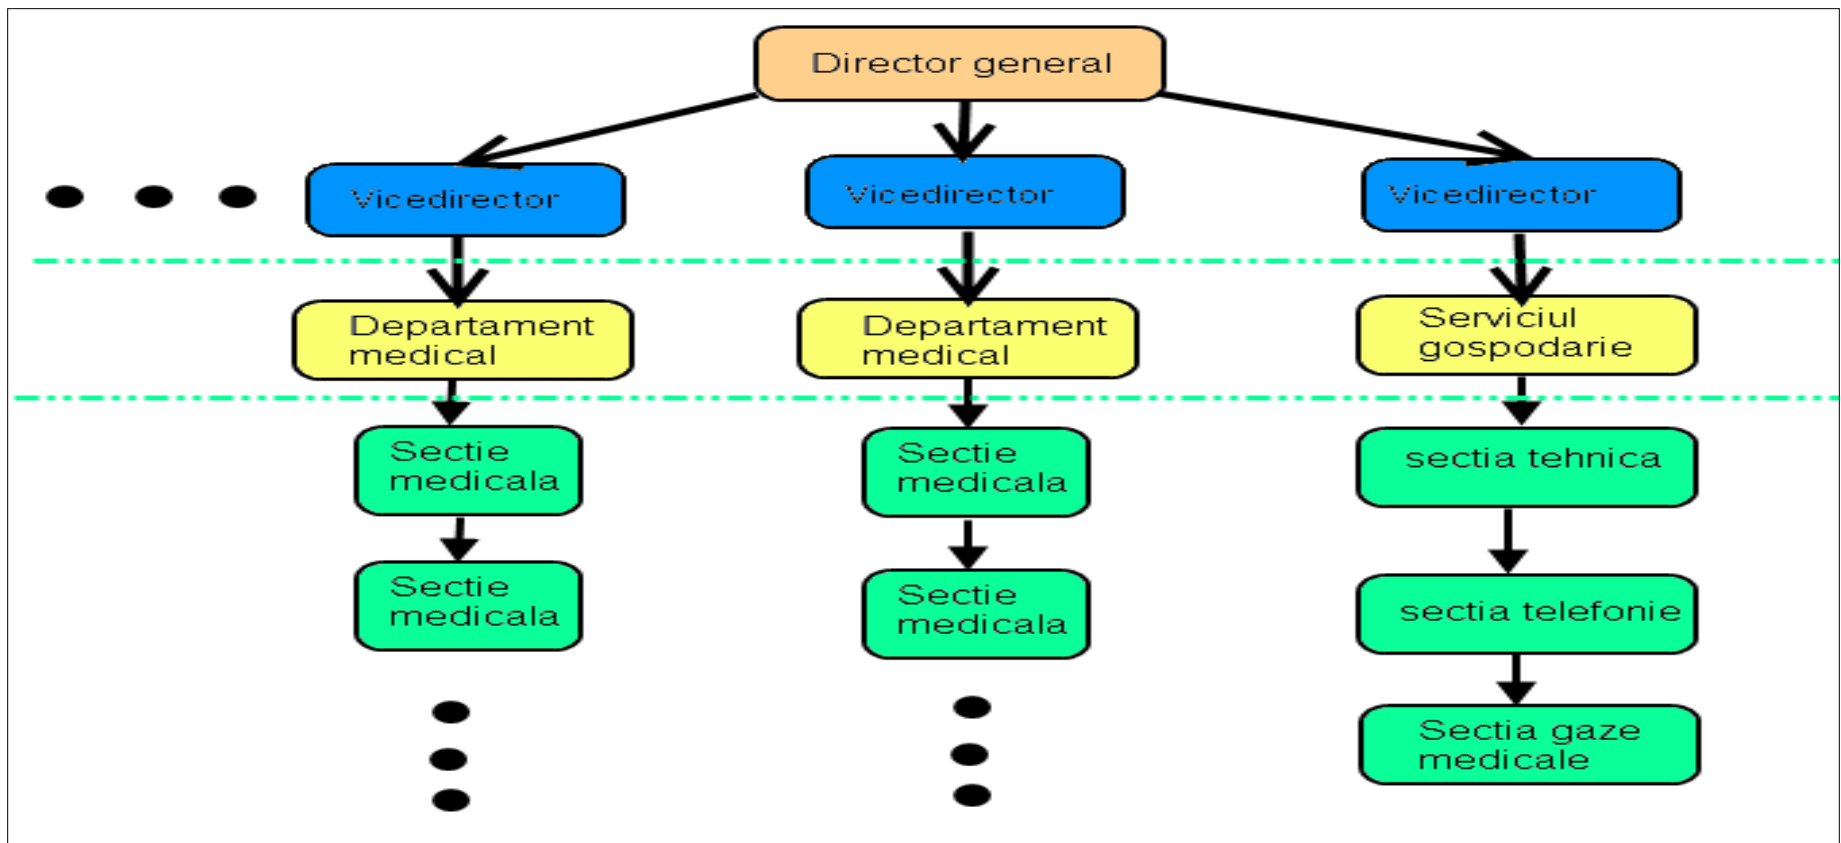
Director general

Vicedirector

Vicedirector

Vicedirector

Departament medical

Departament medical

Serviciul gospodarie

Sectie medicala

Sectie medicala

sectia tehnica

Sectie medicala

Sectie medicala

sectia telefonie

Sectia gaze medicale